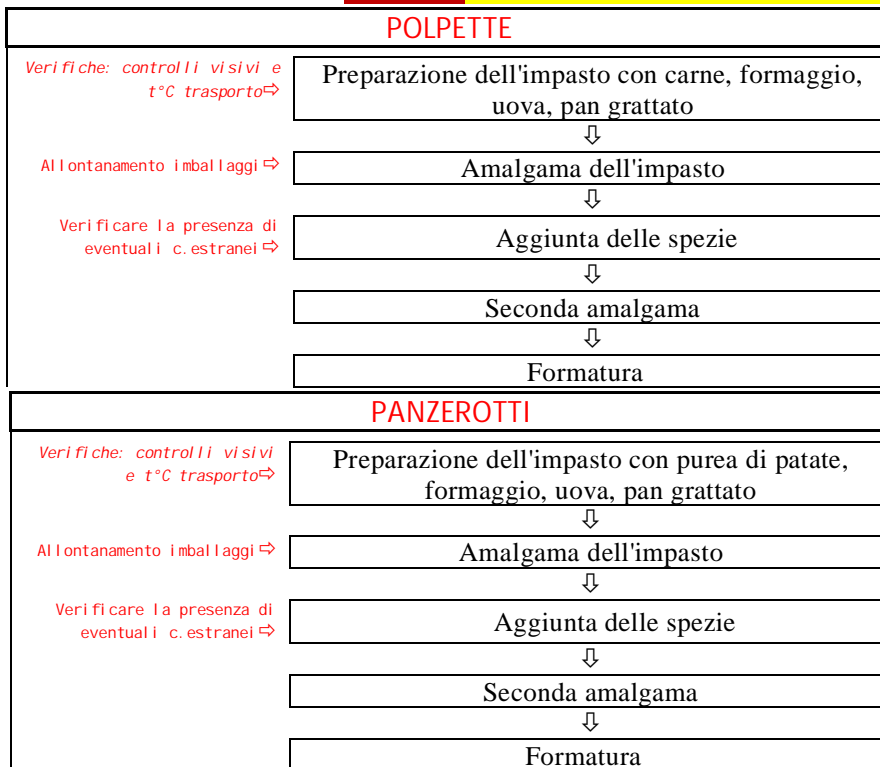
POLPETTE

Verifiche: controlli visivi e t°C trasporto⇨

Preparazione dell'impasto con carne, formaggio, uova, pan grattato

⇩

Allontanamento imballaggi⇨

Amalgama dell'impasto

⇩

Verificare la presenza di eventuali c.estranei⇨

Aggiunta delle spezie

⇩

Seconda amalgama

⇩

Formatura

PANZEROTTI

Verifiche: controlli visivi e t°C trasporto⇨

Preparazione dell'impasto con purea di patate, formaggio, uova, pan grattato

⇩

Allontanamento imballaggi⇨

Amalgama dell'impasto

⇩

Verificare la presenza di eventuali c.estranei⇨

Aggiunta delle spezie

⇩

Seconda amalgama

⇩

Formatura